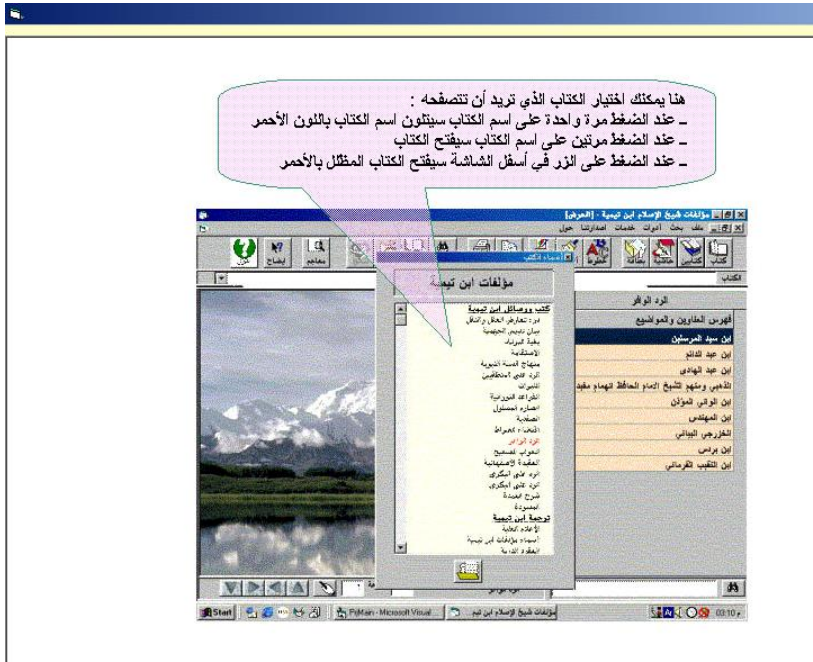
هنا يمكنك اختيار الكتاب الذي تريد أن تتصفحه :
ـ عند الضغط مرة واحدة على اسم الكتاب سيتلون اسم الكتاب باللون الأحمر
ـ عند الضغط مرتين على اسم الكتاب سيفتح الكتاب
ـ عند الضغط على الزر في أسفل الشاشة سيفتح الكتاب المظلل بالأحمر

مؤلفات شيخ الإسلام ابن تيمية - [العرض]
ملف بحث أدوات خدمات اصداراتنا حول
كتاب فهارس حاشية بطاقة المؤلف معاجم إيضاح خروج
أسماء الكتب
مؤلفات ابن تيمية
كتب ورسائل ابن تيمية
درء تعارض العقل والنقل
بيان تلبيس الجهمية
بغية المرتاد
الاستقامة
منهاج السنة النبوية
الرد على المنطقيين
النبوات
القواعد النورانية
اقتضاء الصراط المستقيم
الصفدية
الرد الوافر
الجواب الصحيح
العقيدة الأصفهانية
الرد على البكري
الرد على الإخنائي
شرح العمدة
المسودة
ترجمة ابن تيمية
الأعلام العلية
أسماء مؤلفات ابن تيمية
العقود الدرية
الرد الوافر
فهرس العناوين والمواضيع
ابن سيد المرسلين
ابن عبد الدائم
ابن عبد الهادي
للذهبي ومنهج للشيخ الإمام الحافظ الهمام مفيد
ابن الوالي المؤذن
ابن المهندس
الخزرجي البياني
ابن برس
ابن النقيب القرماني
Start
PdMain - Microsoft Visual
مؤلفات شيخ الإسلام ابن تيم
03:10 م